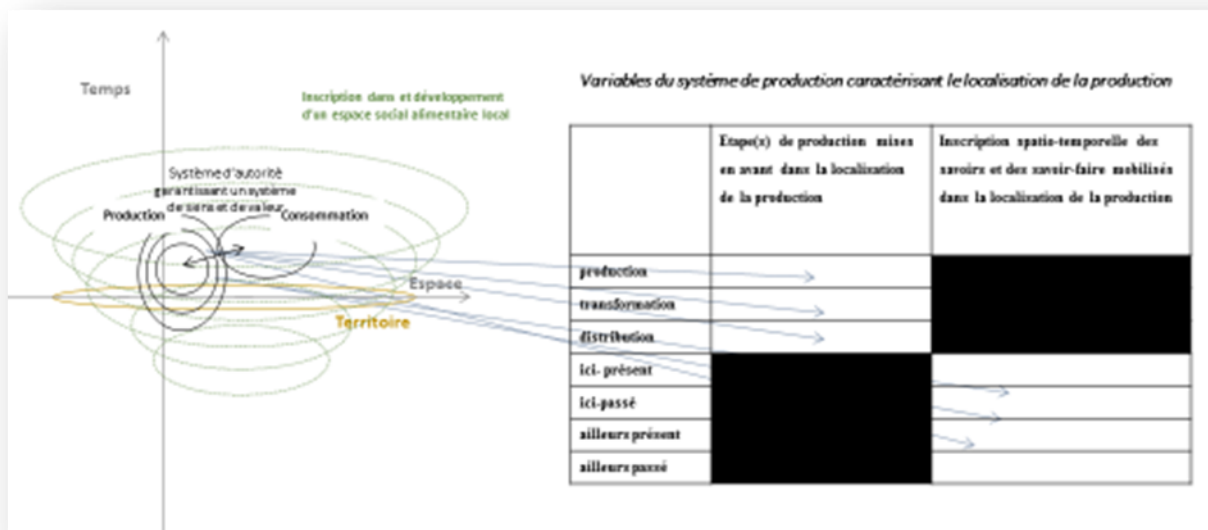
Temps

Inscription dans et développement d'un espace social alimentaire local

Système d'autorité garantissant un système de sens et de valeur

Production

Consommation

Espace

Territoire

Variables du système de production caractérisant le localisation de la production

| | Etape(s) de production mises en avant dans la localisation de la production | Inscription spatio-temporelle des savoirs et des savoir-faire mobilisés dans la localisation de la production |
|---|---|---|
| production | | |
| transformation | | |
| distribution | | |
| ici- présent | | |
| ici-passé | | |
| ailleurs présent | | |
| ailleurs passé | | |